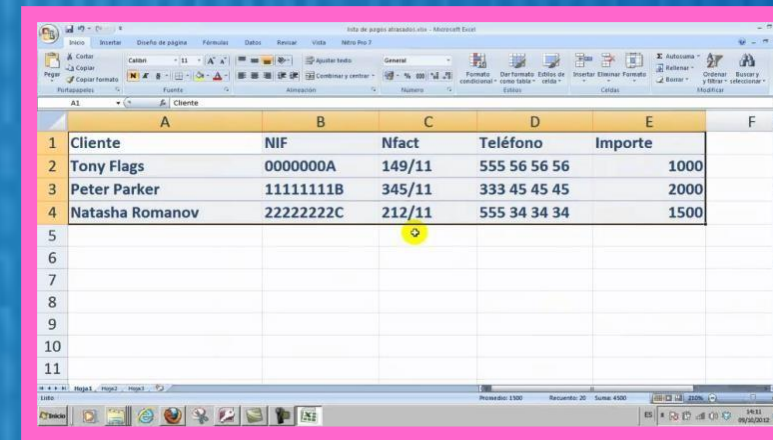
lista de pagos atrasados.xlsx - Microsoft Excel

Inicio Insertar Diseño de página Fórmulas Datos Revisar Vista Nitro Pro 7

Cortar Copiar Copiar formato Pegar Portapapeles Calibri 11 Fuente Ajustar texto Combinar y centrar Alineación General Número Formato condicional Dar formato como tabla Estilos de celda Estilos Insertar Eliminar Formato Celdas Autosuma Rellenar Borrar Ordenar y filtrar Buscar y seleccionar Modificar

A1 Cliente

| | A | B | C | D | E | F |
|---|---|---|---|---|---|---|
| 1 | Cliente | NIF | Nfact | Teléfono | Importe | |
| 2 | Tony Flags | 0000000A | 149/11 | 555 56 56 56 | 1000 | |
| 3 | Peter Parker | 11111111B | 345/11 | 333 45 45 45 | 2000 | |
| 4 | Natasha Romanov | 22222222C | 212/11 | 555 34 34 34 | 1500 | |
| 5 | | | | | | |
| 6 | | | | | | |
| 7 | | | | | | |
| 8 | | | | | | |
| 9 | | | | | | |
| 10 | | | | | | |
| 11 | | | | | | |

Hoja1 Hoja2 Hoja3

Listo Promedio: 1500 Recuento: 20 Suma: 4500 210%

Inicio

ES 14:11 09/10/2012